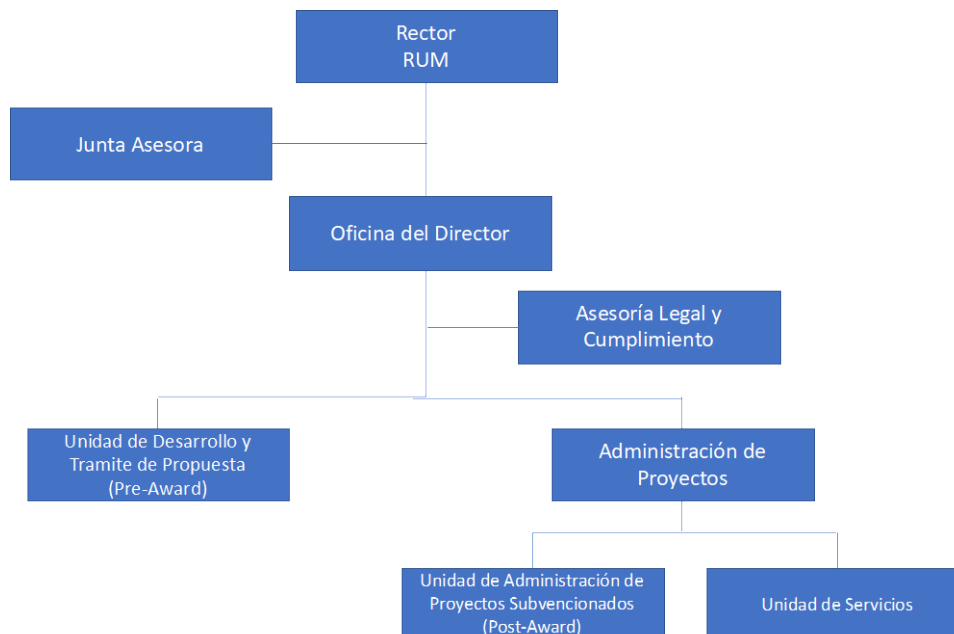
Rector
RUM

Junta Asesora

Oficina del Director

Asesoría Legal y Cumplimiento

Unidad de Desarrollo y Tramite de Propuesta (Pre-Award)

Administración de Proyectos

Unidad de Administración de Proyectos Subvencionados (Post-Award)

Unidad de Servicios